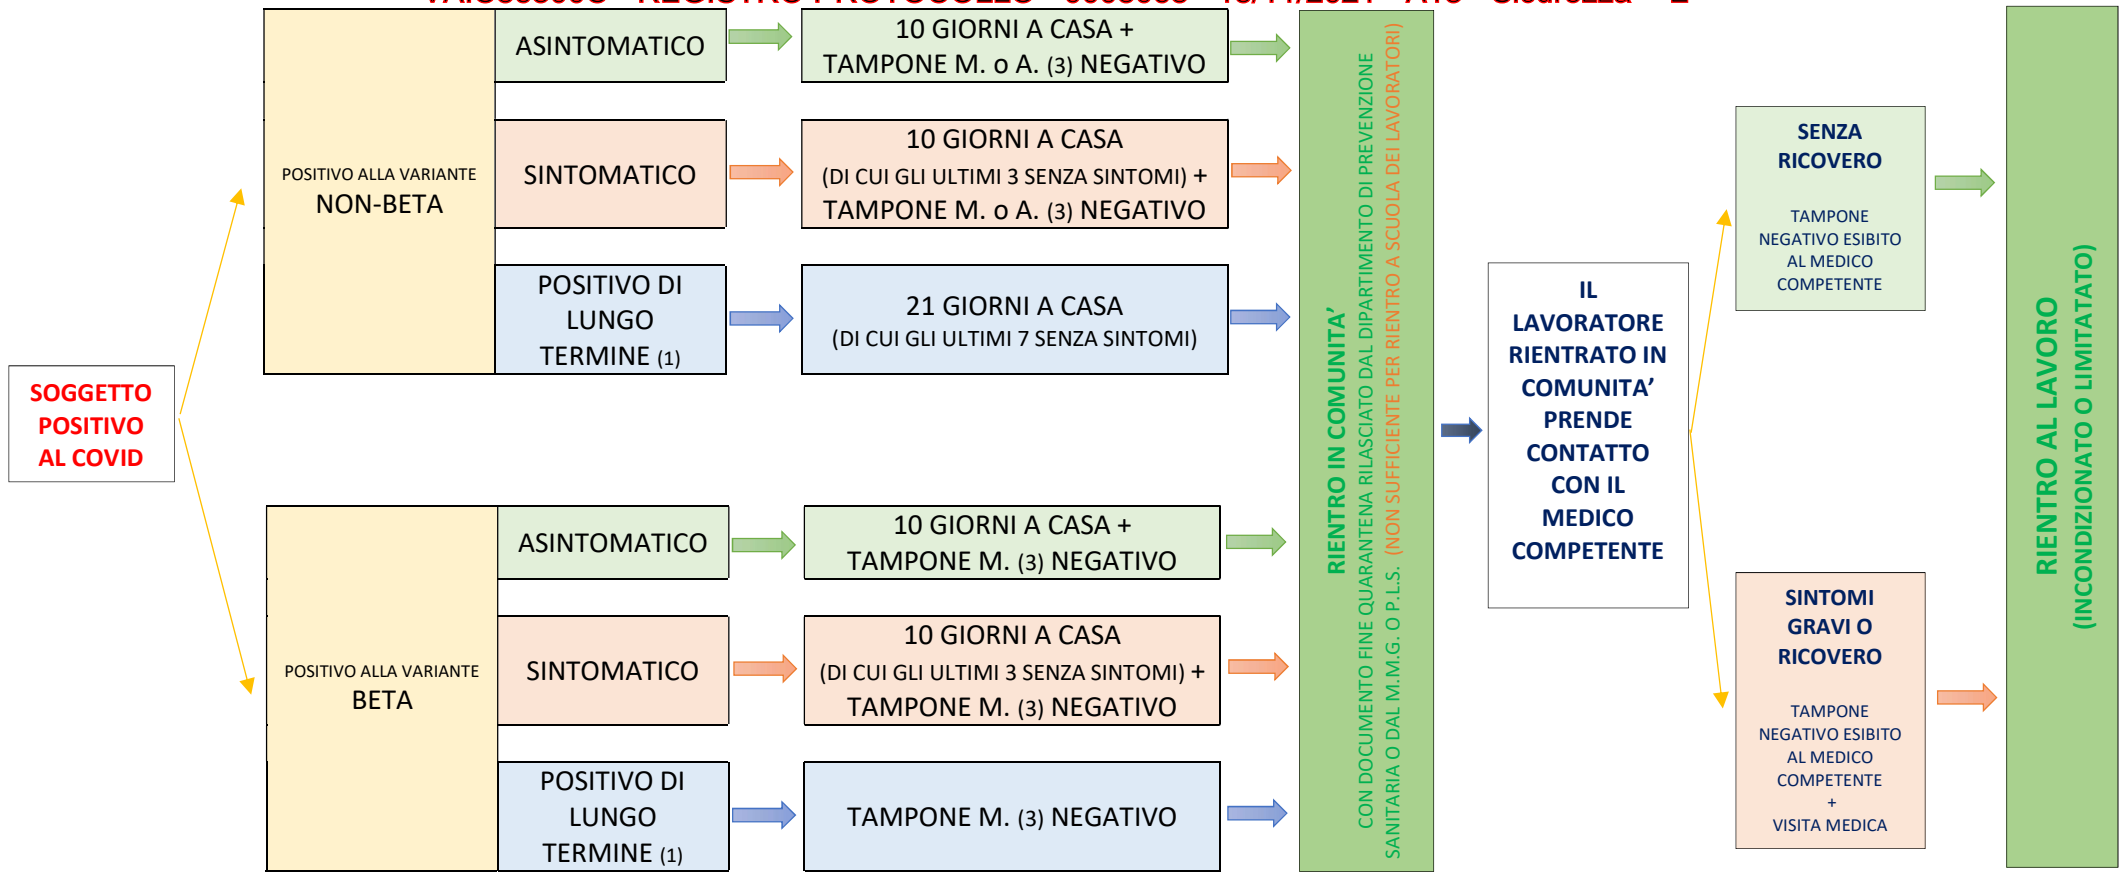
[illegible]

SOGGETTO POSITIVO AL COVID

POSITIVO ALLA VARIANTE
NON-BETA

ASINTOMATICO

10 GIORNI A CASA + TAMPONE M. o A. (3) NEGATIVO

SINTOMATICO

10 GIORNI A CASA
(DI CUI GLI ULTIMI 3 SENZA SINTOMI) +
TAMPONE M. o A. (3) NEGATIVO

POSITIVO DI LUNGO TERMINE (1)

21 GIORNI A CASA
(DI CUI GLI ULTIMI 7 SENZA SINTOMI)

POSITIVO ALLA VARIANTE
BETA

ASINTOMATICO

10 GIORNI A CASA + TAMPONE M. (3) NEGATIVO

SINTOMATICO

10 GIORNI A CASA
(DI CUI GLI ULTIMI 3 SENZA SINTOMI) +
TAMPONE M. (3) NEGATIVO

POSITIVO DI LUNGO TERMINE (1)

TAMPONE M. (3) NEGATIVO

RIENTRO IN COMUNITA'
CON DOCUMENTO FINE QUARANTENA RILASCIATO DAL DIPARTIMENTO DI PREVENZIONE SANITARIA O DAL M.M.G. O P.L.S. (NON SUFFICIENTE PER RIENTRO A SCUOLA DEI LAVORATORI)

IL LAVORATORE RIENTRATO IN COMUNITA' PRENDE CONTATTO CON IL MEDICO COMPETENTE

SENZA RICOVERO

TAMPONE NEGATIVO ESIBITO AL MEDICO COMPETENTE

SINTOMI GRAVI O RICOVERO

TAMPONE NEGATIVO ESIBITO AL MEDICO COMPETENTE
+
VISITA MEDICA

RIENTRO AL LAVORO
(INCONDIZIONATO O LIMITATATO)